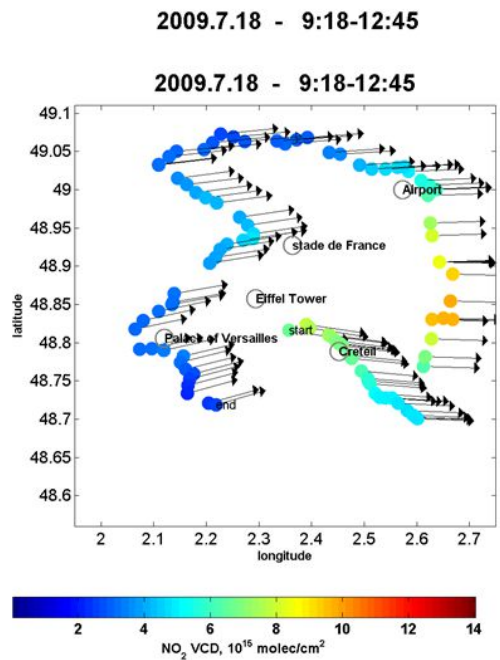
2009.7.18 - 9:18-12:45

2009.7.18 - 9:18-12:45

49.1
49.05
49
48.95
48.9
48.85
48.8
48.75
48.7
48.65
48.6

latitude

Airport
stade de France
Eiffel Tower
start
Palace of Versailles
Creteil
end

2
2.1
2.2
2.3
2.4
2.5
2.6
2.7
longitude

2
4
6
8
10
12
14

$NO_2$ VCD, $10^{15}$ molec/cm$^2$